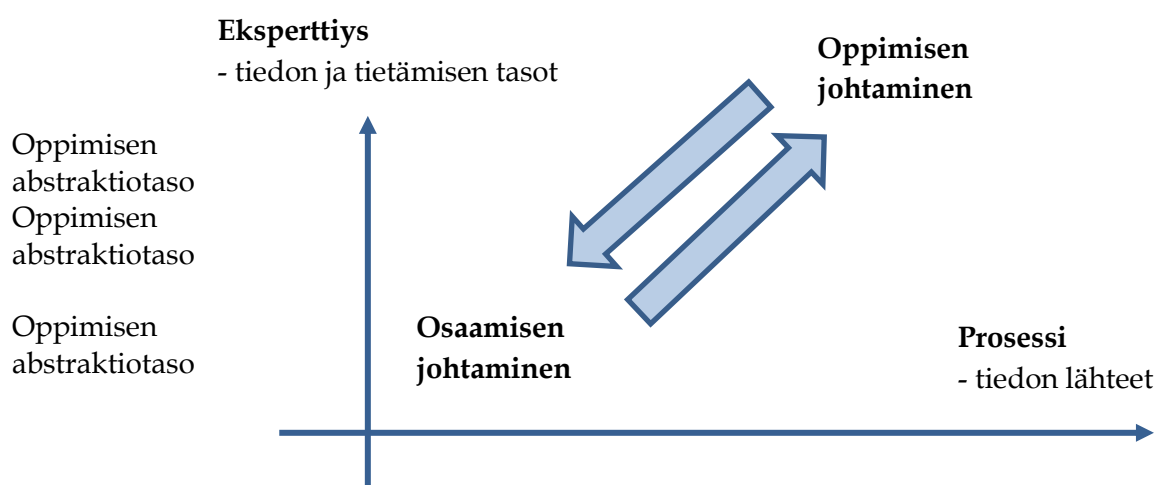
**Eksperttiys**
- tiedon ja tietämisen tasot

**Oppimisen johtaminen**

Oppimisen abstraktiotaso
Oppimisen abstraktiotaso

Oppimisen abstraktiotaso

**Osaamisen johtaminen**

**Prosessi**
- tiedon lähteet